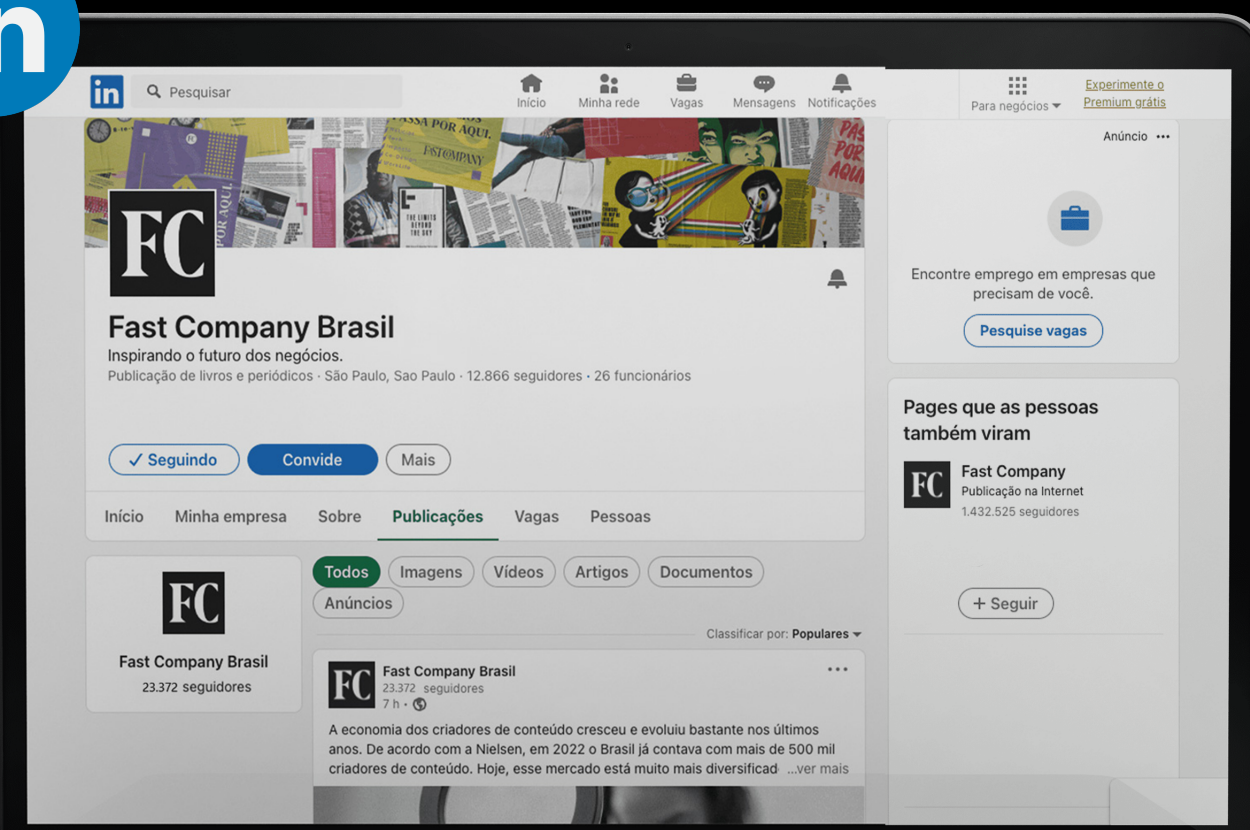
in

Pesquisar

Início Minha rede Vagas Mensagens Notificações

Para negócios

Experimente o Premium grátis

PASSA POR AQUI.

FASTCOMPANY

POR AQUI

THE LIMITS BEYOND THE SKY

PASSA POR AQUI

FC

Fast Company Brasil

Inspirando o futuro dos negócios.

Publicação de livros e periódicos · São Paulo, Sao Paulo · 12.866 seguidores · 26 funcionários

✓ Seguindo Convide Mais

Início Minha empresa Sobre Publicações Vagas Pessoas

FC

Fast Company Brasil

23.372 seguidores

Todos Imagens Vídeos Artigos Documentos Anúncios

Classificar por: Populares

FC

Fast Company Brasil

23.372 seguidores

7 h ·

A economia dos criadores de conteúdo cresceu e evoluiu bastante nos últimos anos. De acordo com a Nielsen, em 2022 o Brasil já contava com mais de 500 mil criadores de conteúdo. Hoje, esse mercado está muito mais diversificad ...ver mais

Anúncio ···

Encontre emprego em empresas que precisam de você.

Pesquise vagas

Pages que as pessoas também viram

FC

Fast Company

Publicação na Internet

1.432.525 seguidores

+ Seguir